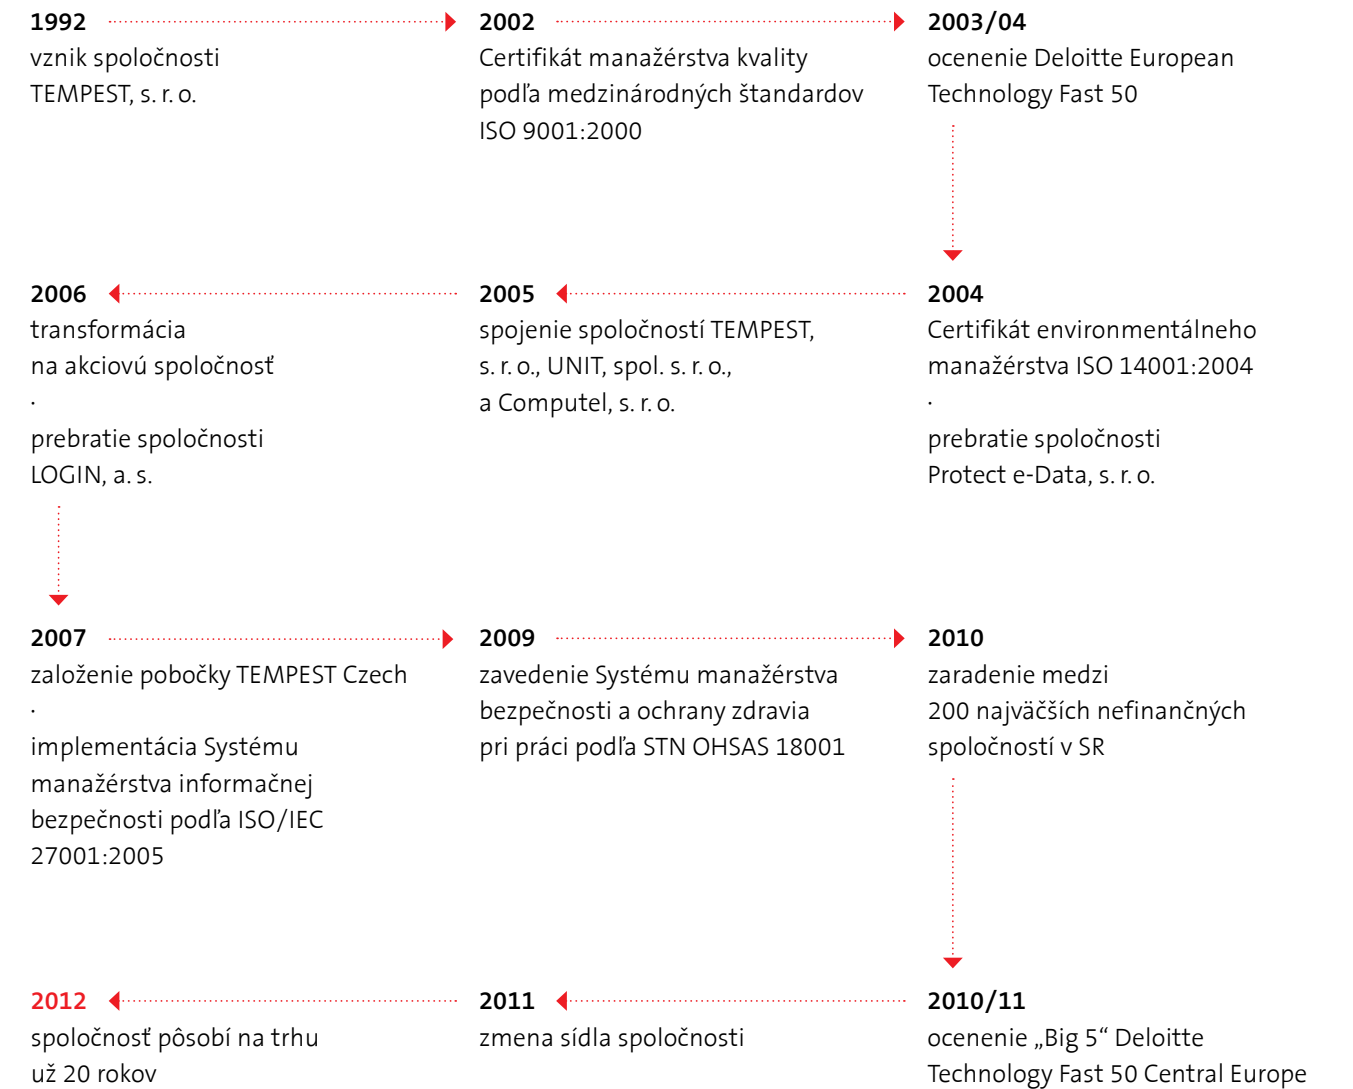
1992
vznik spoločnosti TEMPEST, s. r. o.

2002
Certifikát manažérstva kvality podľa medzinárodných štandardov ISO 9001:2000

2003/04
ocenenie Deloitte European Technology Fast 50

2006
transformácia na akciovú spoločnosť
·
prebratie spoločnosti LOGIN, a. s.

2005
spojenie spoločností TEMPEST, s. r. o., UNIT, spol. s. r. o., a Computel, s. r. o.

2004
Certifikát environmentálneho manažérstva ISO 14001:2004
·
prebratie spoločnosti Protect e-Data, s. r. o.

2007
založenie pobočky TEMPEST Czech
·
implementácia Systému manažérstva informačnej bezpečnosti podľa ISO/IEC 27001:2005

2009
zavedenie Systému manažérstva bezpečnosti a ochrany zdravia pri práci podľa STN OHSAS 18001

2010
zaradenie medzi 200 najväčších nefinančných spoločností v SR

2012
spoločnosť pôsobí na trhu už 20 rokov

2011
zmena sídla spoločnosti

2010/11
ocenenie „Big 5“ Deloitte Technology Fast 50 Central Europe